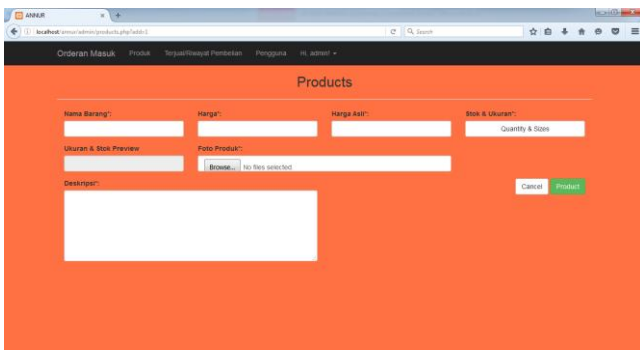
ANNUR

localhost/annur/admin/products.php?add=1

Search

Orderan Masuk Produk Terjual/Riwayat Pembelian Pengguna Hi, admin!

Products

Nama Barang*:

Harga*:

Harga Asli*:

Stok & Ukuran*:

Quantity & Sizes

Ukuran & Stok Preview

Foto Produk*:

Browse... No files selected

Deskripsi*:

Cancel

Product